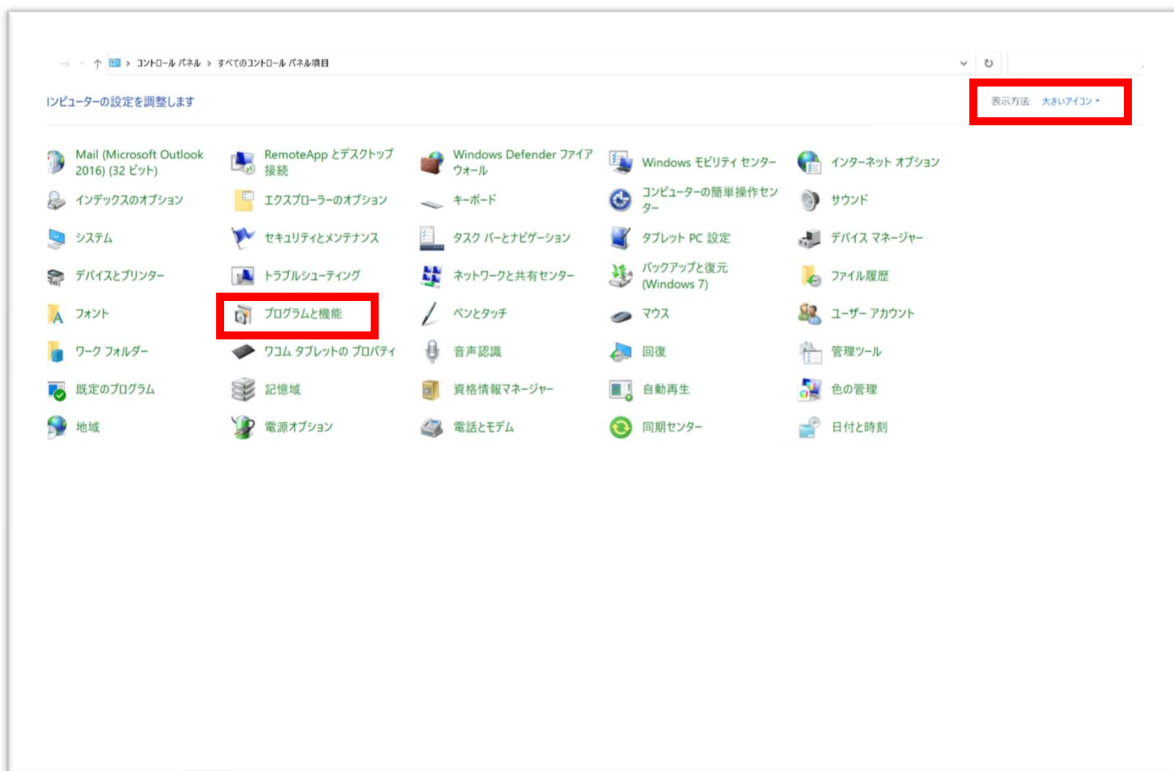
> コントロール パネル > すべてのコントロール パネル項目

ンピューターの設定を調整します

表示方法 大きいアイコン ▾

Mail (Microsoft Outlook 2016) (32 ビット)
RemoteApp とデスクトップ接続
Windows Defender ファイアウォール
Windows モビリティ センター
インターネット オプション

インデックスのオプション
エクスプローラーのオプション
キーボード
コンピューターの簡単操作センター
サウンド

システム
セキュリティとメンテナンス
タスク バーとナビゲーション
タブレット PC 設定
デバイス マネージャー

デバイスとプリンター
トラブルシューティング
ネットワークと共有センター
バックアップと復元 (Windows 7)
ファイル履歴

フォント
プログラムと機能
ペンとタッチ
マウス
ユーザー アカウント

ワーク フォルダー
ワコム タブレットの プロパティ
音声認識
回復
管理ツール

既定のプログラム
記憶域
資格情報マネージャー
自動再生
色の管理

地域
電源オプション
電話とモデム
同期センター
日付と時刻